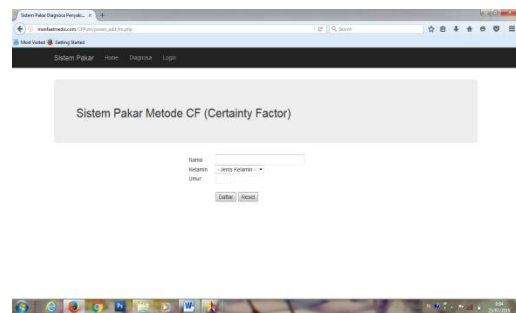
Sistem Pakar Diagnosa Penyaki... × +

manfaatmedia.com/CF/ah/pasien_add/frm.php

Search

Most Visited Getting Started

Sistem Pakar Home Diagnosa Login

Sistem Pakar Metode CF (Certainty Factor)

Nama

Kelamin - Jenis Kelamin -

Umur

Daftar Reset

9:54
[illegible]